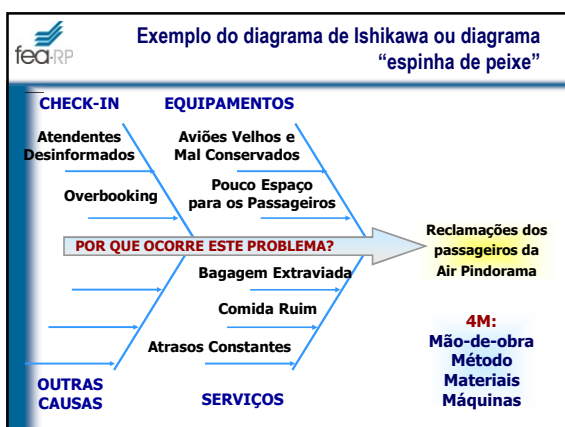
fea-RP

Exemplo do diagrama de Ishikawa ou diagrama "espinha de peixe"

CHECK-IN

EQUIPAMENTOS

Atendentes Desinformados

Aviões Velhos e Mal Conservados

Overbooking

Pouco Espaço para os Passageiros

POR QUE OCORRE ESTE PROBLEMA?

Reclamações dos passageiros da Air Pindorama

Bagagem Extraviada

Comida Ruim

Atrasos Constantes

4M:
Mão-de-obra
Método
Materiais
Máquinas

OUTRAS CAUSAS

SERVIÇOS